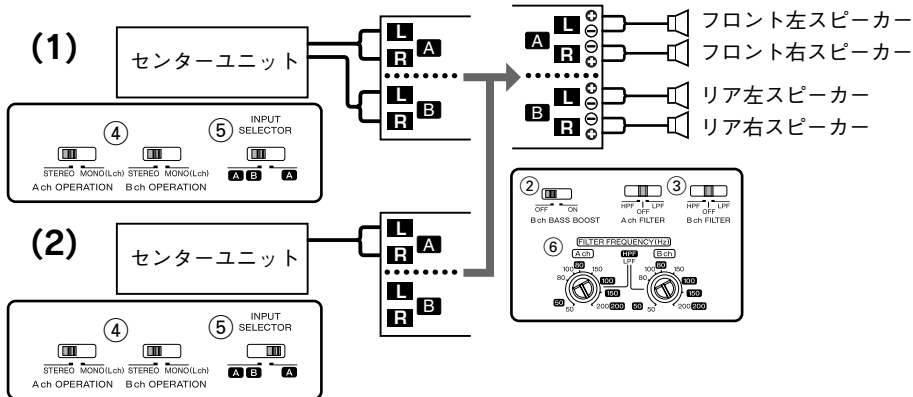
(1)

センターユニット

L
R A
L
R B

④
STEREO MONO(Lch) STEREO MONO(Lch)
A ch OPERATION B ch OPERATION

⑤ INPUT SELECTOR
A B A

A L
R
B L
R

フロント左スピーカー
フロント右スピーカー
リア左スピーカー
リア右スピーカー

② OFF ON
B ch BASS BOOST

HPF OFF LPF
A ch FILTER

③ HPF OFF LPF
B ch FILTER

⑥ FILTER FREQUENCY(Hz)
A ch B ch
HPF LPF
50 80 100 150 200 50 80 100 150 200
50 200 50 200
50 80 100 150 200

(2)

センターユニット

L
R A
L
R B

④
STEREO MONO(Lch) STEREO MONO(Lch)
A ch OPERATION B ch OPERATION

⑤ INPUT SELECTOR
A B A